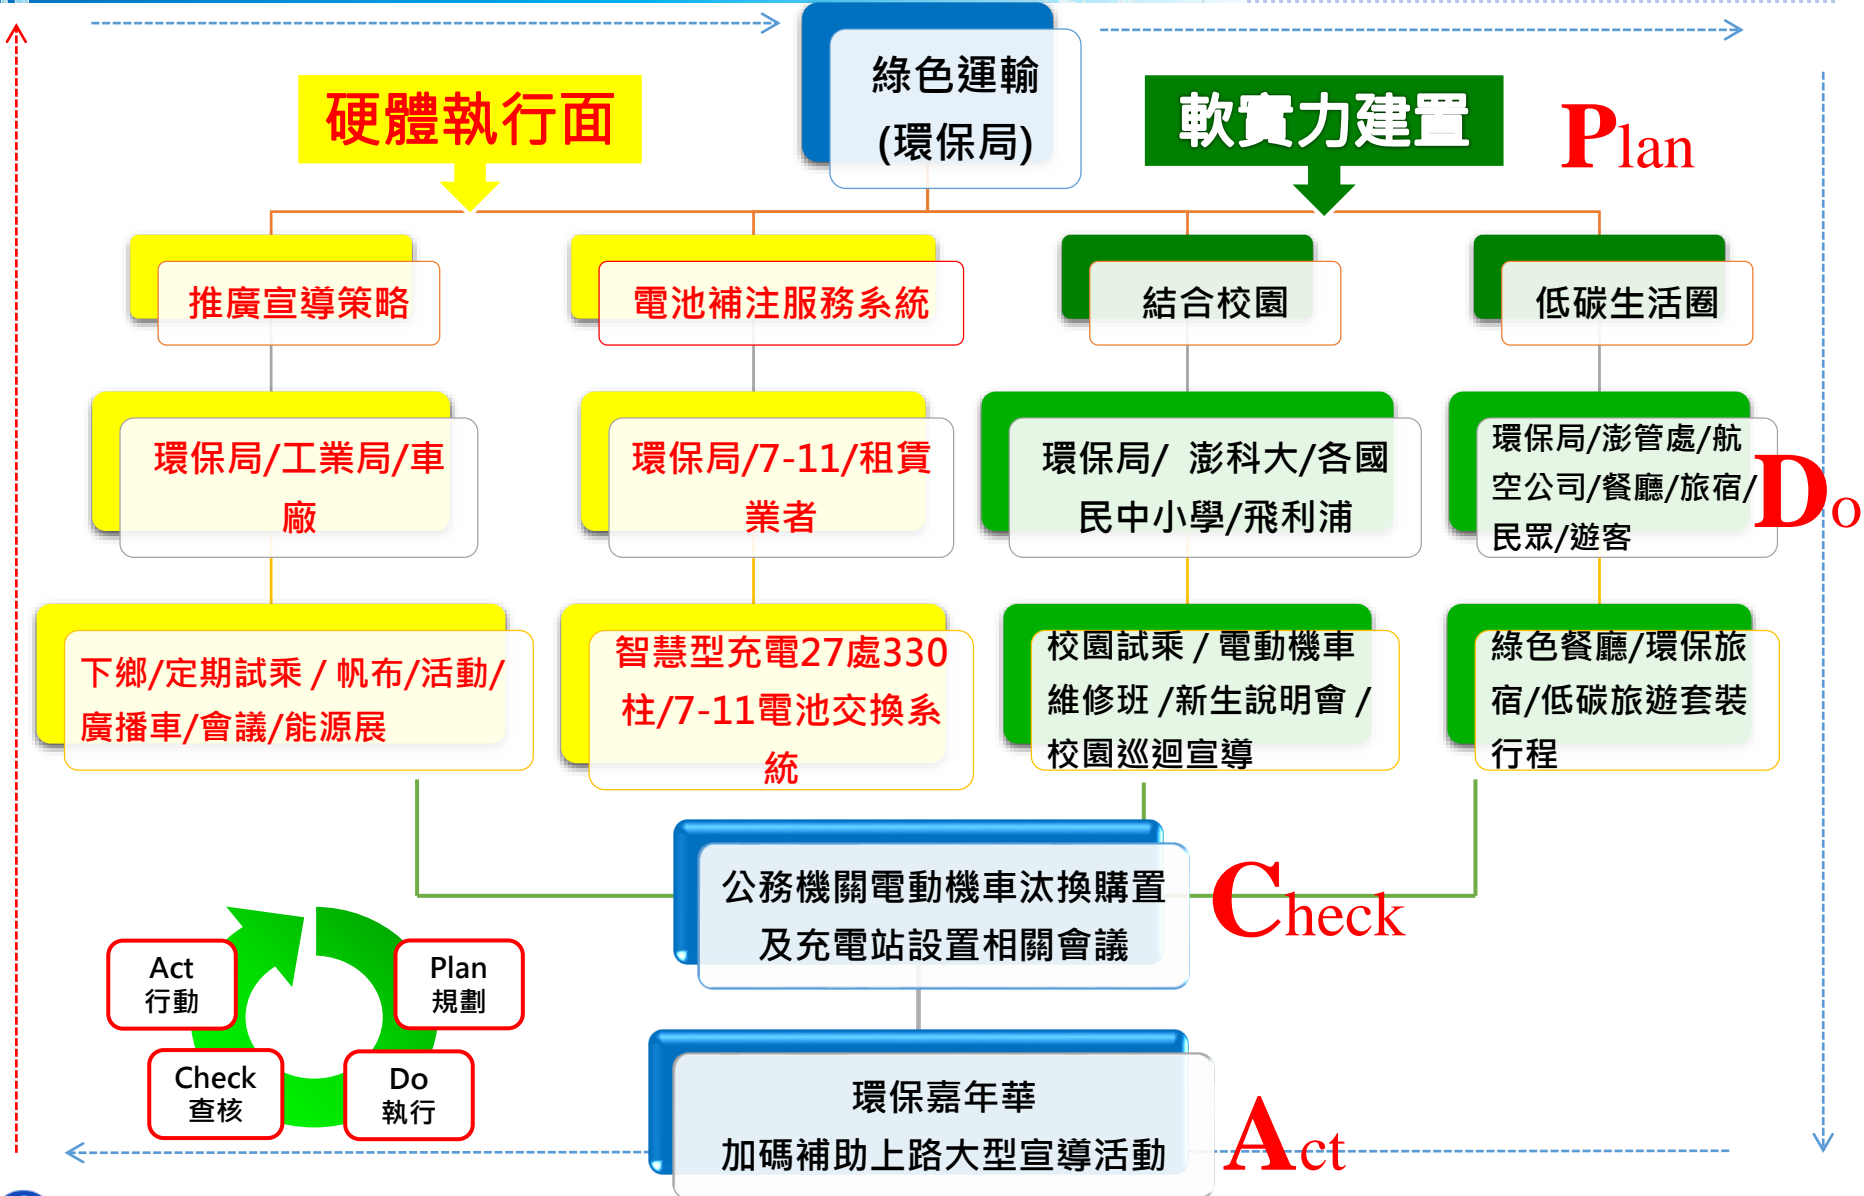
綠色運輸
(環保局)

硬體執行面

軟實力建置

Plan

推廣宣導策略

電池補注服務系統

結合校園

低碳生活圈

環保局/工業局/車廠

環保局/7-11/租賃業者

環保局/ 澎科大/各國民中小學/飛利浦

環保局/澎管處/航空公司/餐廳/旅宿/民眾/遊客

Do

下鄉/定期試乘 / 帆布/活動/廣播車/會議/能源展

智慧型充電27處330柱/7-11電池交換系統

校園試乘 / 電動機車維修班 /新生說明會 / 校園巡迴宣導

綠色餐廳/環保旅宿/低碳旅遊套裝行程

公務機關電動機車汰換購置及充電站設置相關會議

Check

Act
行動

Plan
規劃

Check
查核

Do
執行

環保嘉年華
加碼補助上路大型宣導活動

Act